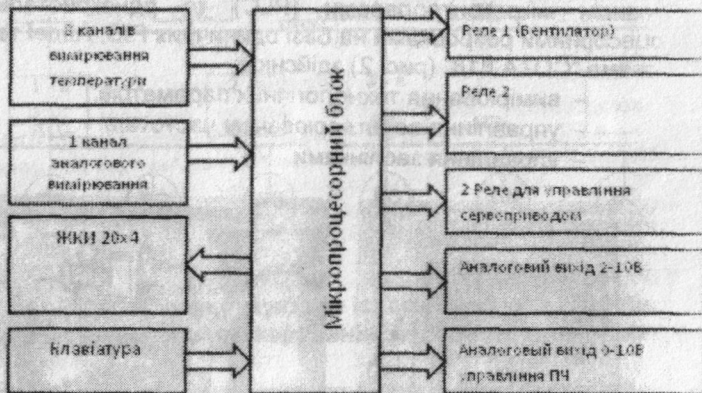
8 каналів вимірювання температури

1 канал аналогового вимірювання

ЖКИ 20х4

Клавіатура

Мікропроцесорний блок

Реле 1 (Вентилятор)

Реле 2

2 Реле для управління сервоприводом

Аналоговий вихід 2-10В

Аналоговый вихід 0-10В управління ПЧ